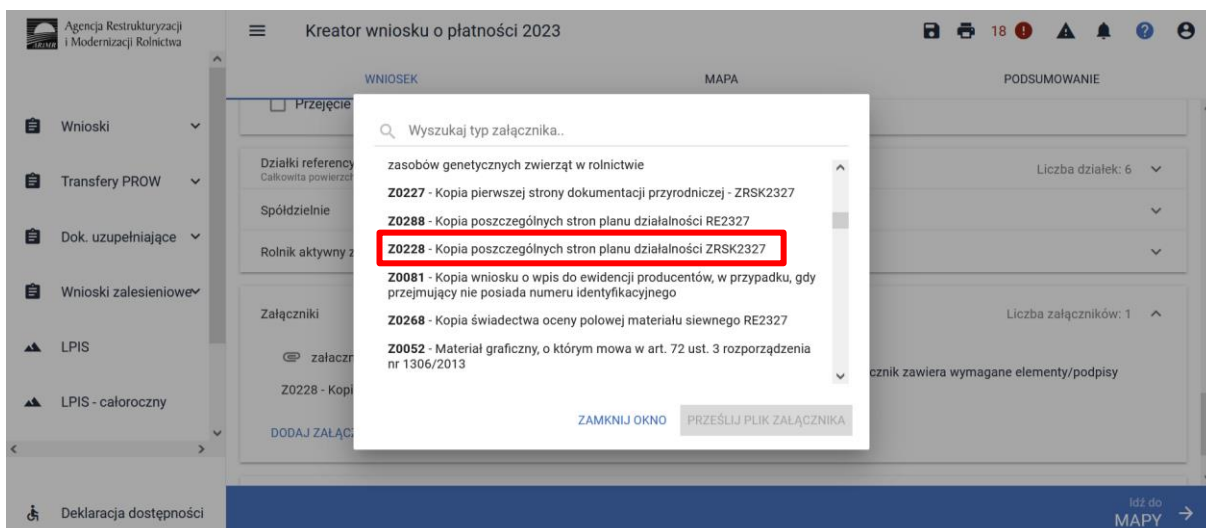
Agencja Restrukturyzacji i Modernizacji Rolnictwa

Wnioski

Transfery PROW

Dok. uzupełniające

Wnioski zalesieniowe

LPIS

LPIS - całoroczny

Deklaracja dostępności

Kreator wniosku o płatności 2023

18

WNIOSEK

MAPA

PODSUMOWANIE

Przejęcie

Działki referency
Całkowita powierzch

Liczba działek: 6

Spółdzielnie

Rolnik aktywny z

Załączniki

Liczba załączników: 1

załączn

cznik zawiera wymagane elementy/podpisy

Z0228 - Kopi

DODAJ ZAŁĄC

Wyszukaj typ załącznika..

zasobów genetycznych zwierząt w rolnictwie

**Z0227** - Kopia pierwszej strony dokumentacji przyrodniczej - ZRSK2327

**Z0288** - Kopia poszczególnych stron planu działalności RE2327

**Z0228** - Kopia poszczególnych stron planu działalności ZRSK2327

**Z0081** - Kopia wniosku o wpis do ewidencji producentów, w przypadku, gdy przejmujący nie posiada numeru identyfikacyjnego

**Z0268** - Kopia świadectwa oceny polowej materiału siewnego RE2327

**Z0052** - Materiał graficzny, o którym mowa w art. 72 ust. 3 rozporządzenia nr 1306/2013

ZAMKNIJ OKNO

PRZEŚLIJ PLIK ZAŁĄCZNIKA

Idź do MAPY